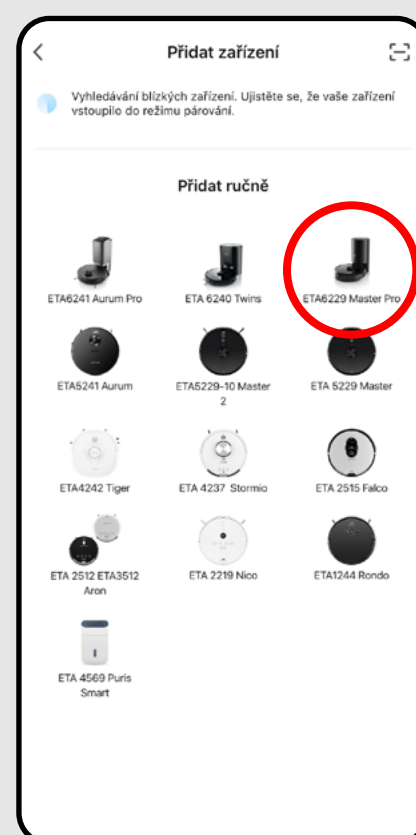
Přidat zařízení

Vyhledávání blízkých zařízení. Ujistěte se, že vaše zařízení vstoupilo do režimu párování.

Přidat ručně

ETA6241 Aurum Pro
ETA 6240 Twins
ETA6229 Master Pro
ETA5241 Aurum
ETA5229-10 Master 2
ETA 5229 Master
ETA4242 Tiger
ETA 4237 Stormio
ETA 2515 Falco
ETA 2512 ETA3512 Aron
ETA 2219 Nico
ETA1244 Rondo
ETA 4569 Puris Smart